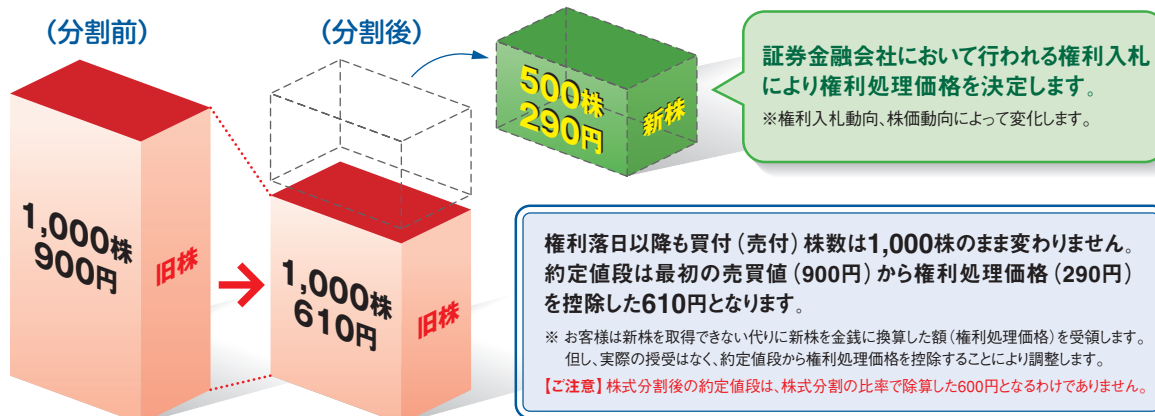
（分割前）

1,000株
900円

旧株

（分割後）

1,000株
610円

旧株

500株
290円

新株

証券金融会社において行われる権利入札により権利処理価格を決定します。
※権利入札動向、株価動向によって変化します。

権利落日以降も買付（売付）株数は1,000株のまま変わりません。約定値段は最初の売買値（900円）から権利処理価格（290円）を控除した610円となります。

※ お客様は新株を取得できない代りに新株を金銭に換算した額（権利処理価格）を受領します。但し、実際の授受はなく、約定値段から権利処理価格を控除することにより調整します。

【ご注意】株式分割後の約定値段は、株式分割の比率で除算した600円となるわけでありません。